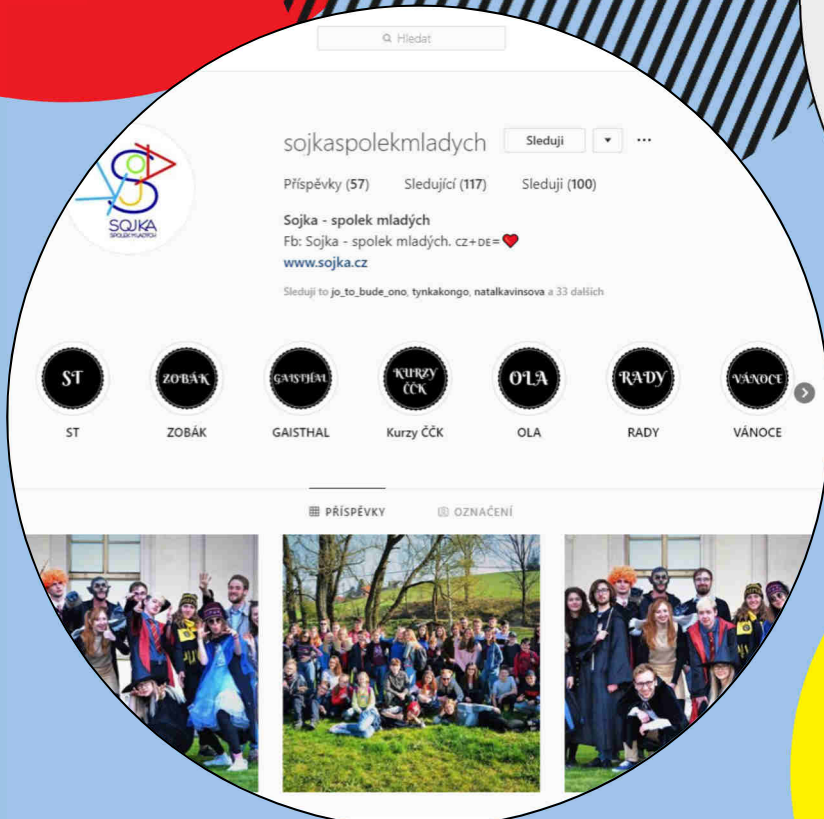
Hledat

SOJKA
SPOLEK MLADÝCH

sojkaspolekmladych Sleduji ▾ ···

Příspěvky (57) Sledující (117) Sleduji (100)

Sojka - spolek mladých
Fb: Sojka - spolek mladých. CZ+DE=❤
www.sojka.cz

Sleduji to jo_to_bude_ono, tynkakongo, natalkavinsova a 33 dalších

ST
ST

ZOBÁK
ZOBÁK

GAISTHAL
GAISTHAL

KURZY ČČK
Kurzy ČČK

OLA
OLA

RADY
RADY

VÁNOCE
VÁNOCE

PŘÍSPĚVKY OZNAČENÍ